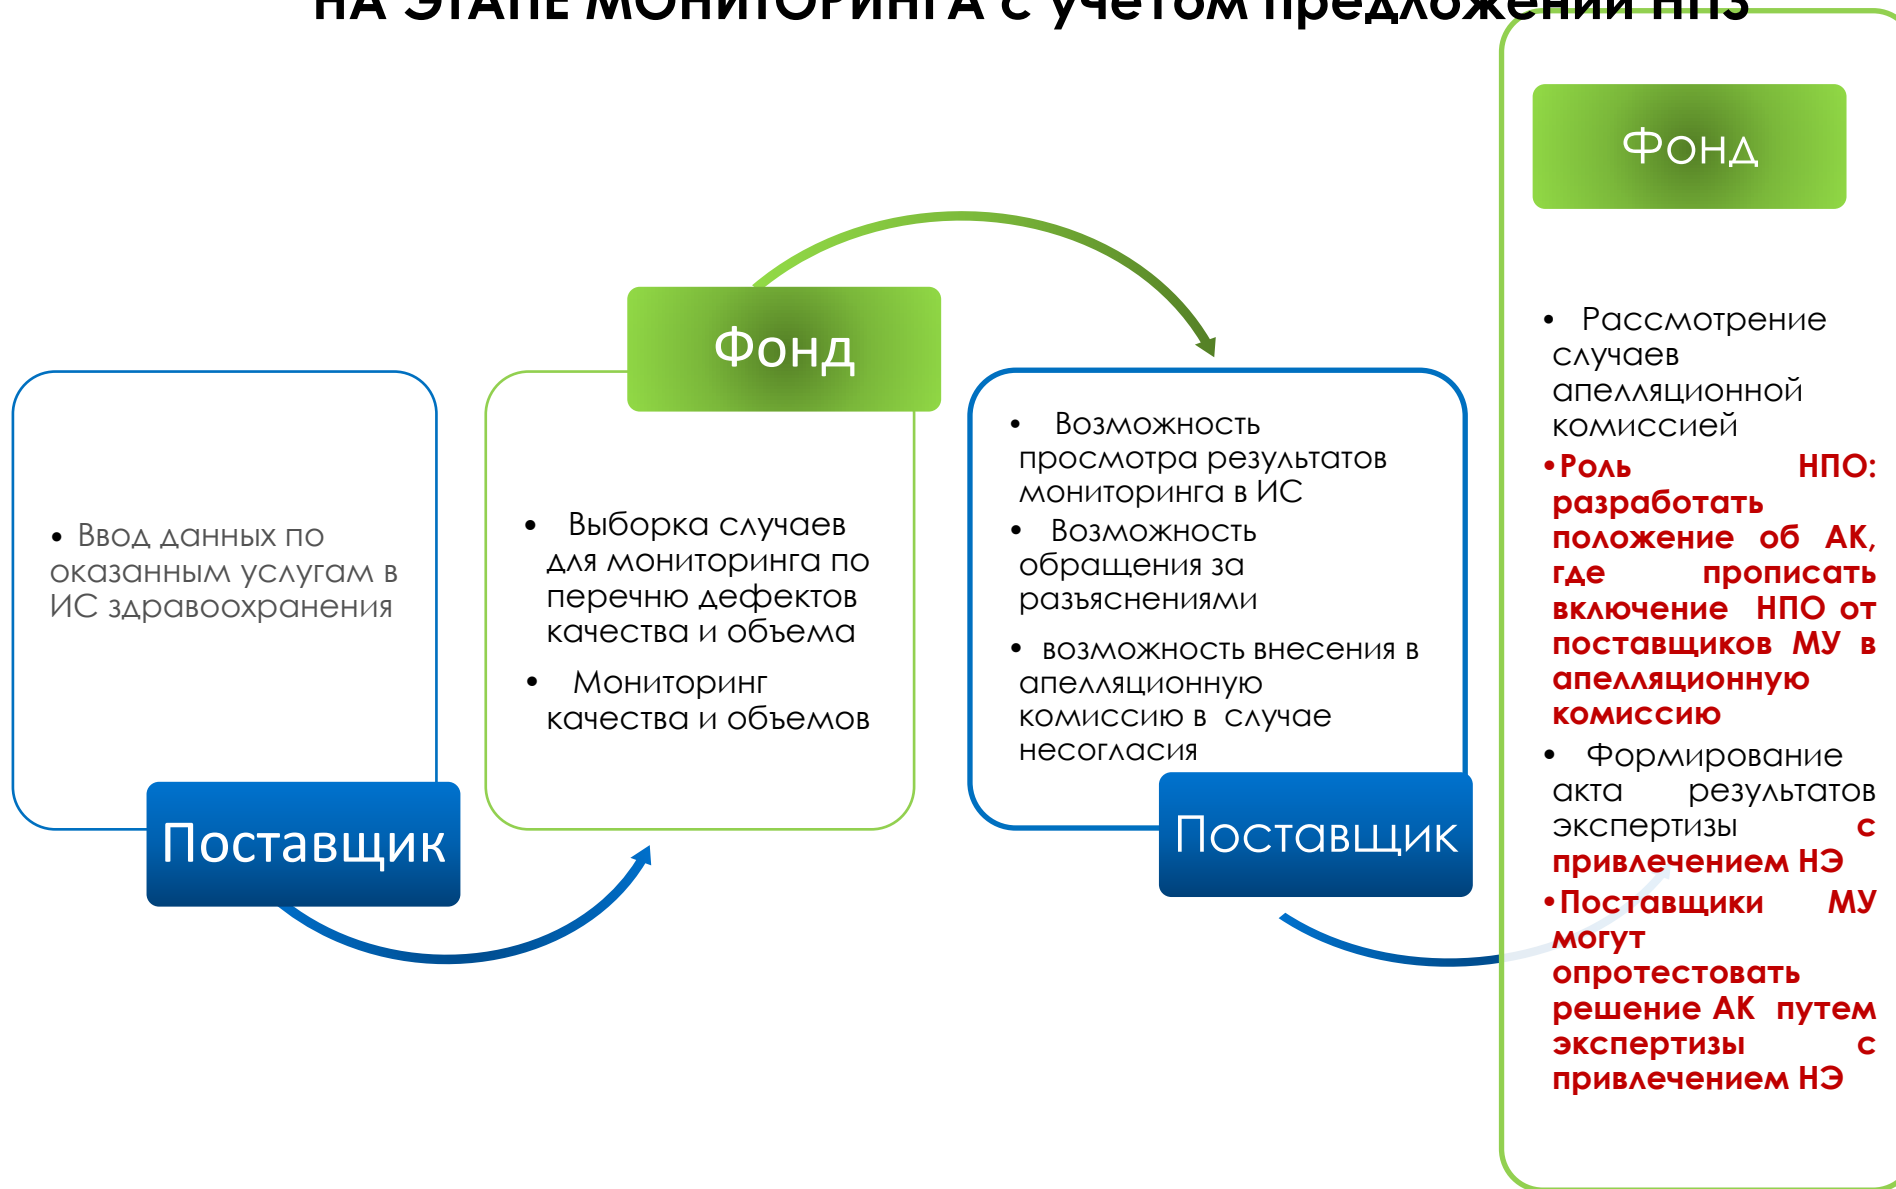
НА ЭТАПЕ МОНИТОРИНГА с учетом предложений НПО

• Ввод данных по оказанным услугам в ИС здравоохранения

Поставщик

Фонд

• Выборка случаев для мониторинга по перечню дефектов качества и объема

• Мониторинг качества и объемов

• Возможность просмотра результатов мониторинга в ИС

• Возможность обращения за разъяснениями

• возможность внесения в апелляционную комиссию в случае несогласия

Поставщик

Фонд

• Рассмотрение случаев апелляционной комиссией

•Роль НПО: разработать положение об АК, где прописать включение НПО от поставщиков МУ в апелляционную комиссию

• Формирование акта результатов экспертизы с привлечением НЭ

•Поставщики МУ могут опротестовать решение АК путем экспертизы с привлечением НЭ